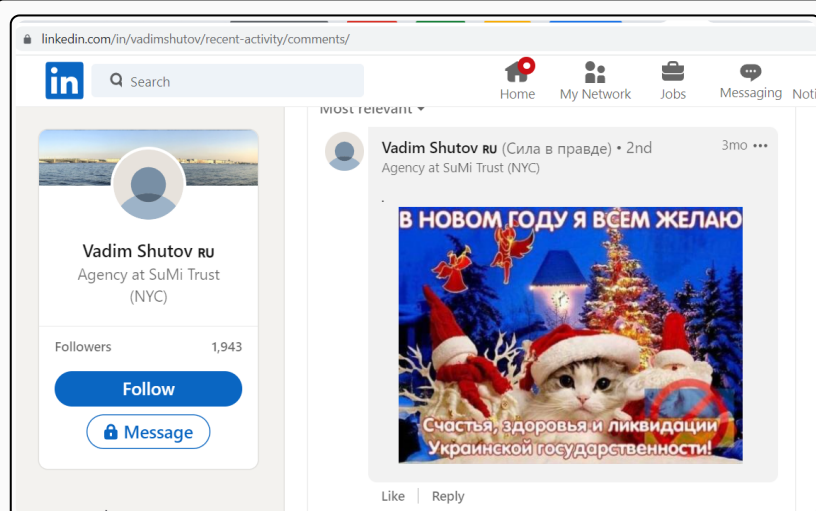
linkedin.com/in/vadimshutov/recent-activity/comments/

in Search

Home My Network Jobs Messaging Noti

Most relevant

Vadim Shutov RU
Agency at SuMi Trust (NYC)

Followers 1,943

Follow

Message

Vadim Shutov RU (Сила в правде) • 2nd
Agency at SuMi Trust (NYC)

3mo •••

.

В НОВОМ ГОДУ Я ВСЕМ ЖЕЛАЮ

Счастья, здоровья и ликвидации Украинской государственности!

Like | Reply